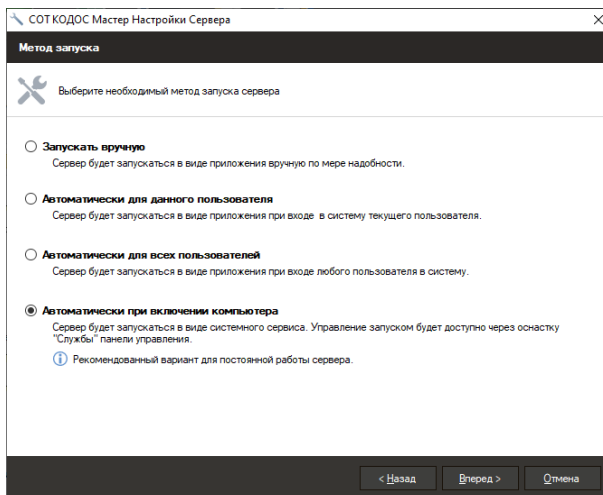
СОТ КОДОС Мастер Настройки Сервера

Метод запуска

Выберите необходимый метод запуска сервера

Запускать вручную
Сервер будет запускаться в виде приложения вручную по мере надобности.

Автоматически для данного пользователя
Сервер будет запускаться в виде приложения при входе в систему текущего пользователя.

Автоматически для всех пользователей
Сервер будет запускаться в виде приложения при входе любого пользователя в систему.

Автоматически при включении компьютера
Сервер будет запускаться в виде системного сервиса. Управление запуском будет доступно через оснастку "Службы" панели управления.

Рекомендованный вариант для постоянной работы сервера.

< Назад
Вперед >
Отмена